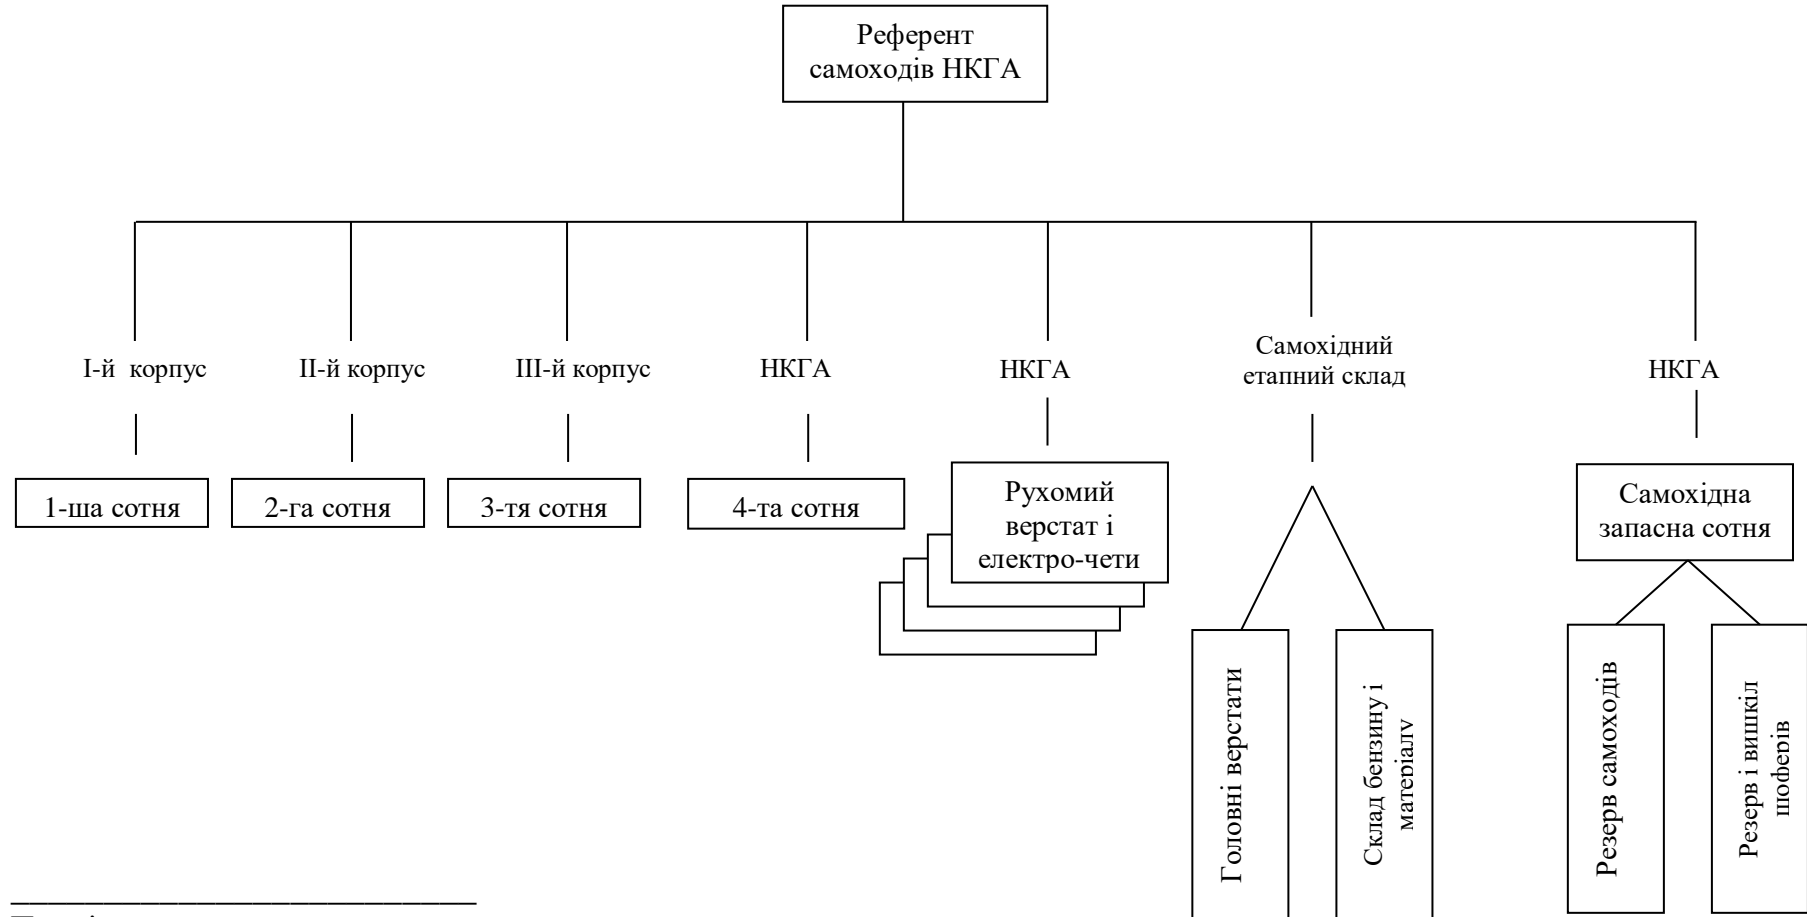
Референт самоходів НКГА

І-й корпус

ІІ-й корпус

ІІІ-й корпус

НКГА

НКГА

Самохідний етапний склад

НКГА

1-ша сотня

2-га сотня

3-тя сотня

4-та сотня

Рухомий верстат і електро-чети

Самохідна запасна сотня

Головні верстати

Склад бензину і матеріалу

Резерв самоходів

Резерв і вишкіл шоферів